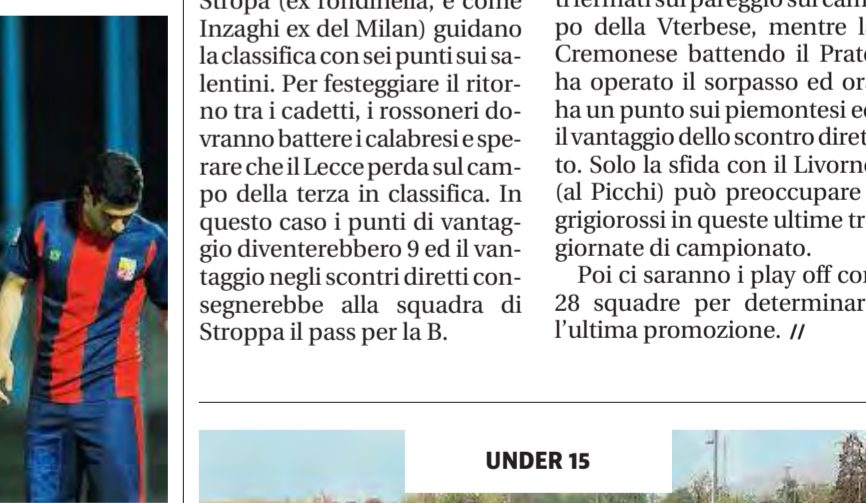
Stropa (ex rondinella, è come Inzaghi ex del Milan) guidano la classifica con sei punti sui salentini. Per festeggiare il ritorno tra i cadetti, i rossoneri dovranno battere i calabresi e sperare che il Lecce perda sul campo della terza in classifica. In questo caso i punti di vantaggio diventerebbero 9 ed il vantaggio negli scontri diretti consegnerebbe alla squadra di Stroppa il pass per la B.

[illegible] po della Vterbese, mentre l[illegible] Cremonese battendo il Prat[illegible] ha operato il sorpasso ed or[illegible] ha un punto sui piemontesi e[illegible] il vantaggio dello scontro dire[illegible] to. Solo la sfida con il Livorn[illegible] (al Picchi) può preoccupare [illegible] grigiorossi in queste ultime tr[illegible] giornate di campionato.

Poi ci saranno i play off co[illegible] 28 squadre per determinar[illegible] l'ultima promozione. //

UNDER 15